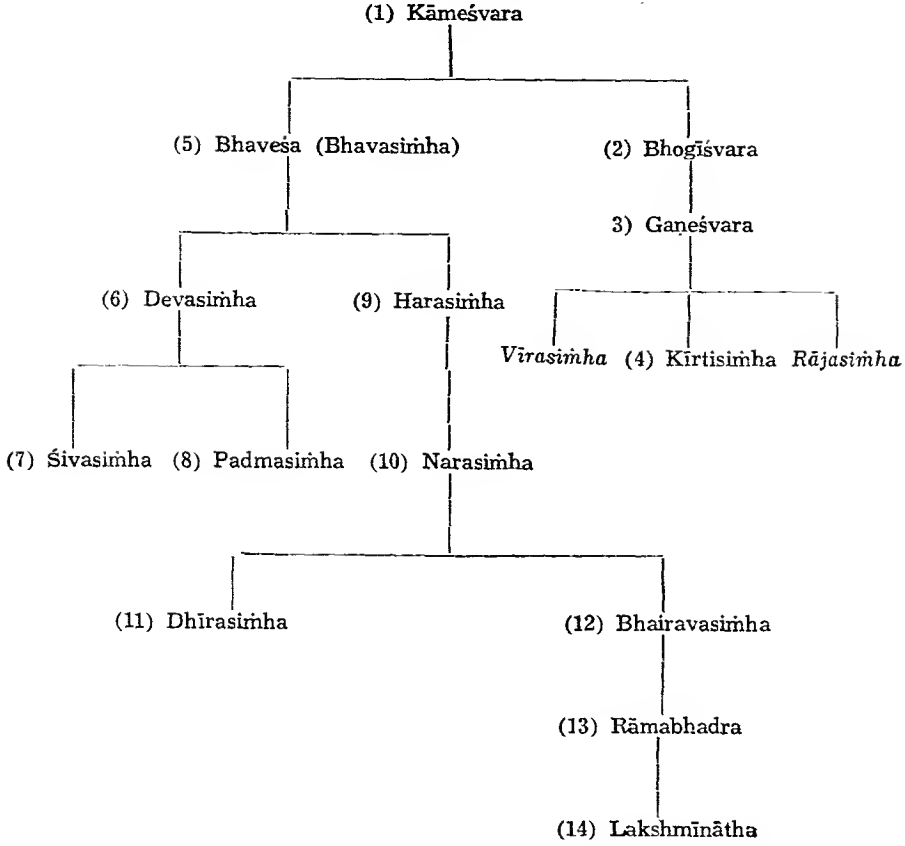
(1) Kāmeśvara

(5) Bhaveśa (Bhavasiṁha)

(2) Bhogīśvara

3) Gaṇeśvara

(6) Devasiṁha

(9) Harasiṁha

*Vīrasiṁha* (4) Kīrtisiṁha *Rājasiṁha*

(7) Śivasiṁha (8) Padmasiṁha (10) Narasiṁha

(11) Dhīrasiṁha

(12) Bhairavasiṁha

(13) Rāmabhadra

(14) Lakshmīnātha